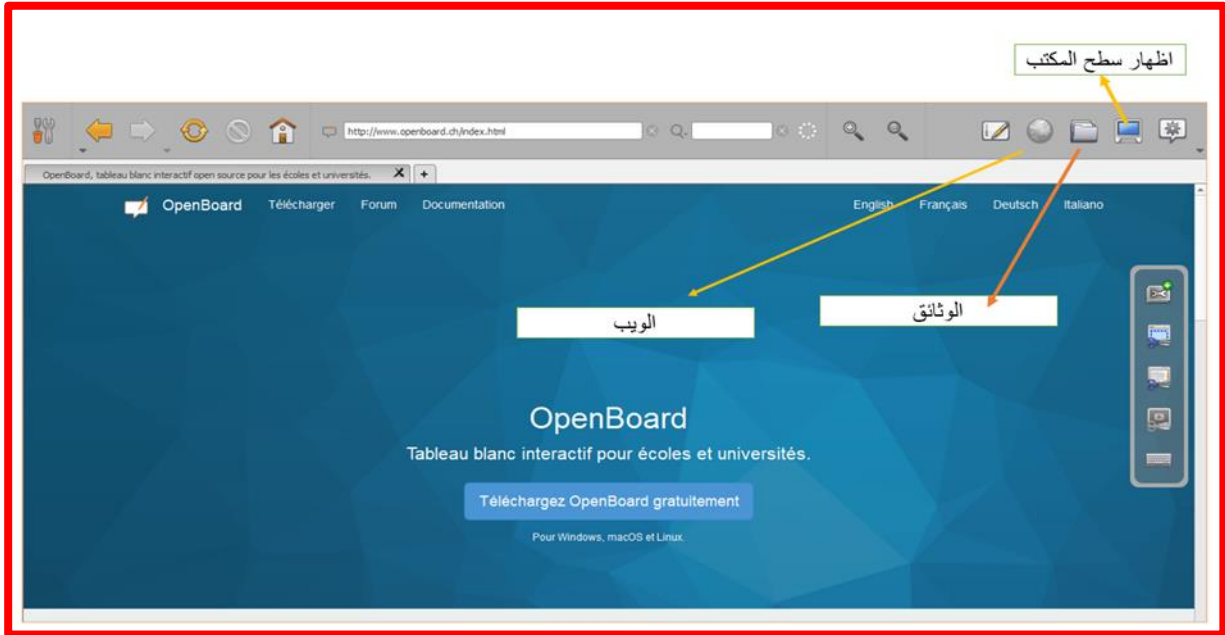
اظهار سطح المكتب

http://www.openboard.ch/index.html

OpenBoard, tableau blanc interactif open source pour les écoles et universités.

OpenBoard Télécharger Forum Documentation

English Français Deutsch Italiano

الويب

الوثائق

OpenBoard

Tableau blanc interactif pour écoles et universités.

Téléchargez OpenBoard gratuitement

Pour Windows, macOS et Linux.